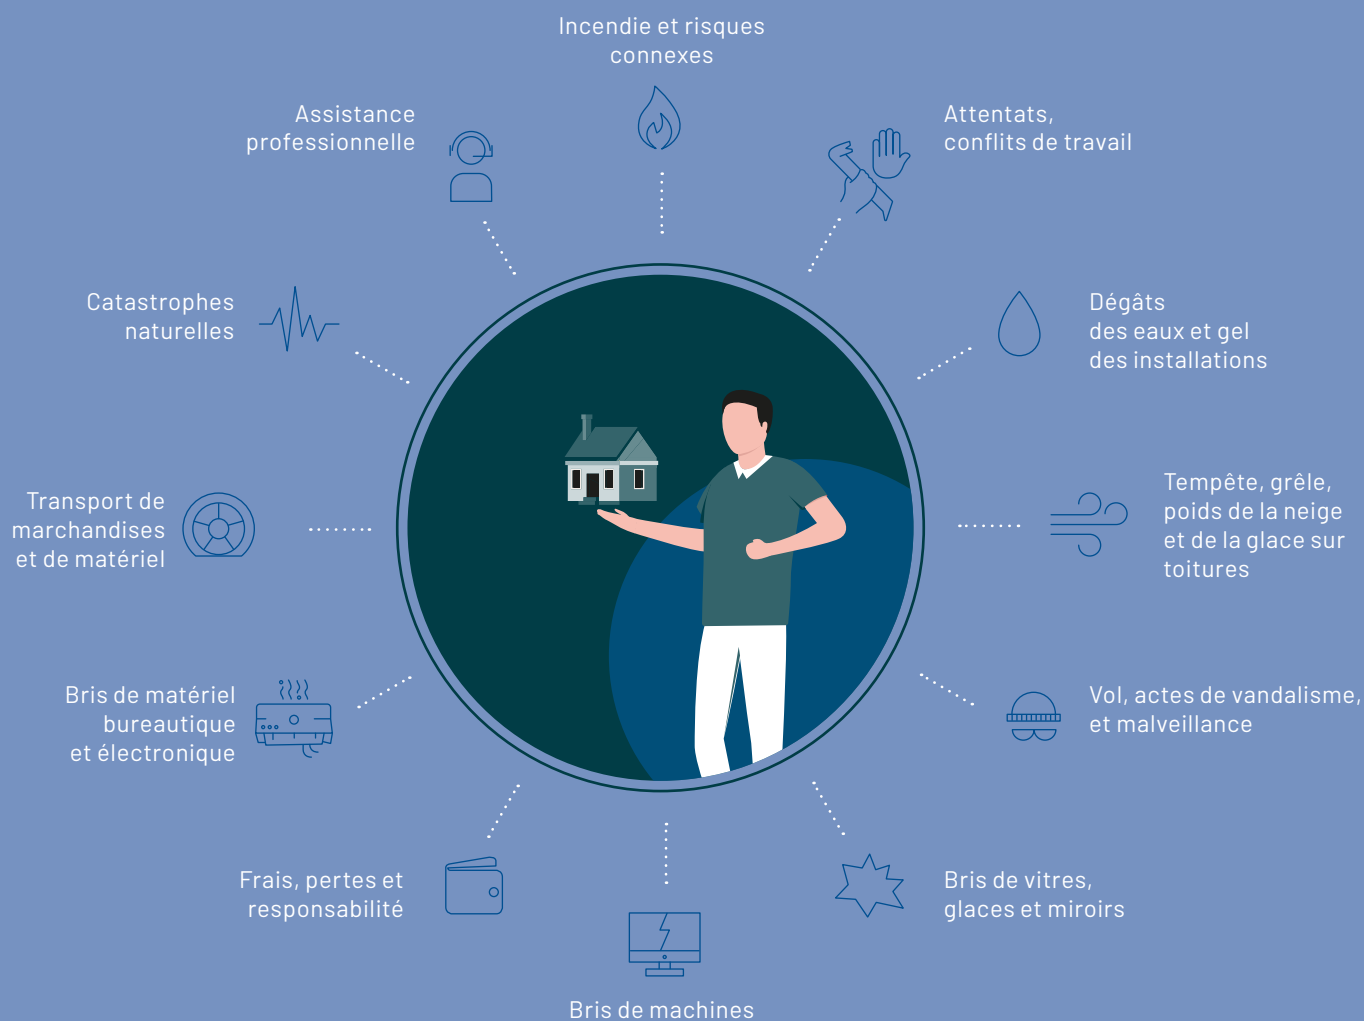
Incendie et risques connexes

Assistance professionnelle

Attentats, conflits de travail

Catastrophes naturelles

Dégâts des eaux et gel des installations

Transport de marchandises et de matériel

Tempête, grêle, poids de la neige et de la glace sur toitures

Bris de matériel bureautique et électronique

Vol, actes de vandalisme, et malveillance

Frais, pertes et responsabilité

Bris de vitres, glaces et miroirs

Bris de machines